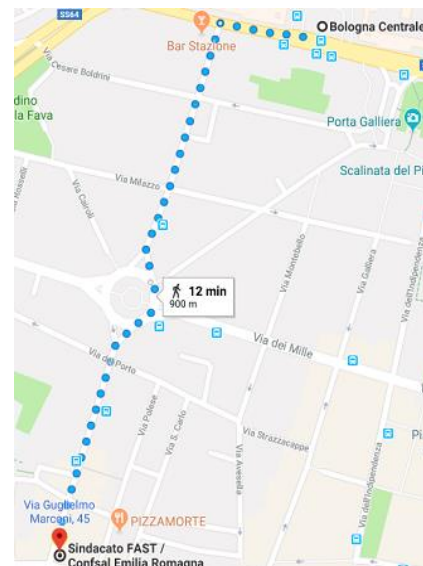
SS64
Bologna Centrale
Bar Stazione
Via Cesare Boldrini
dino
la Fava
Porta Galliera
Scalinata del Pi
Via Milazzo
Via Cairoli
Rosselli
Via Montebello
Via Galliera
Via dell'Indipendenza
12 min
900 m
Via dei Mille
Via del Porto
Via Polese
Via S. Carlo
Via Strazzacappe
Via Avesella
Via dell'Indipendenza
Pi
Via Guglielmo Marconi, 45
PIZZAMORTE
Sindacato FAST / Confsal Emilia Romagna